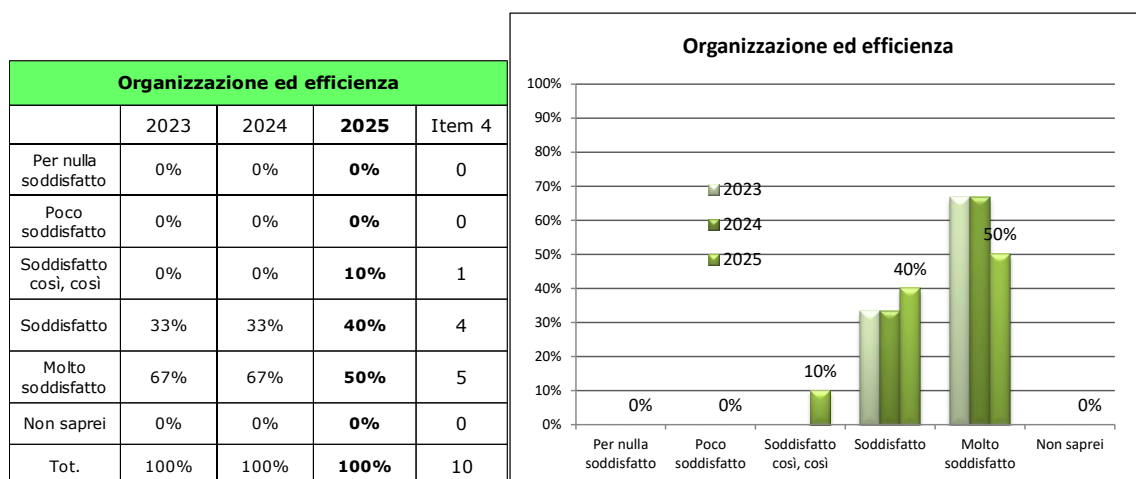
| Organizzazione ed efficienza | | | | |
|---|---|---|---|---|
| | 2023 | 2024 | **2025** | Item 4 |
| Per nulla soddisfatto | 0% | 0% | **0%** | 0 |
| Poco soddisfatto | 0% | 0% | **0%** | 0 |
| Soddisfatto così, così | 0% | 0% | **10%** | 1 |
| Soddisfatto | 33% | 33% | **40%** | 4 |
| Molto soddisfatto | 67% | 67% | **50%** | 5 |
| Non saprei | 0% | 0% | **0%** | 0 |
| Tot. | 100% | 100% | **100%** | 10 |

Organizzazione ed efficienza

100%
90%
80%
70%
60%
50%
40%
30%
20%
10%
0%

2023
2024
2025

0%
0%
10%
40%
50%
0%

Per nulla soddisfatto
Poco soddisfatto
Soddisfatto così, così
Soddisfatto
Molto soddisfatto
Non saprei